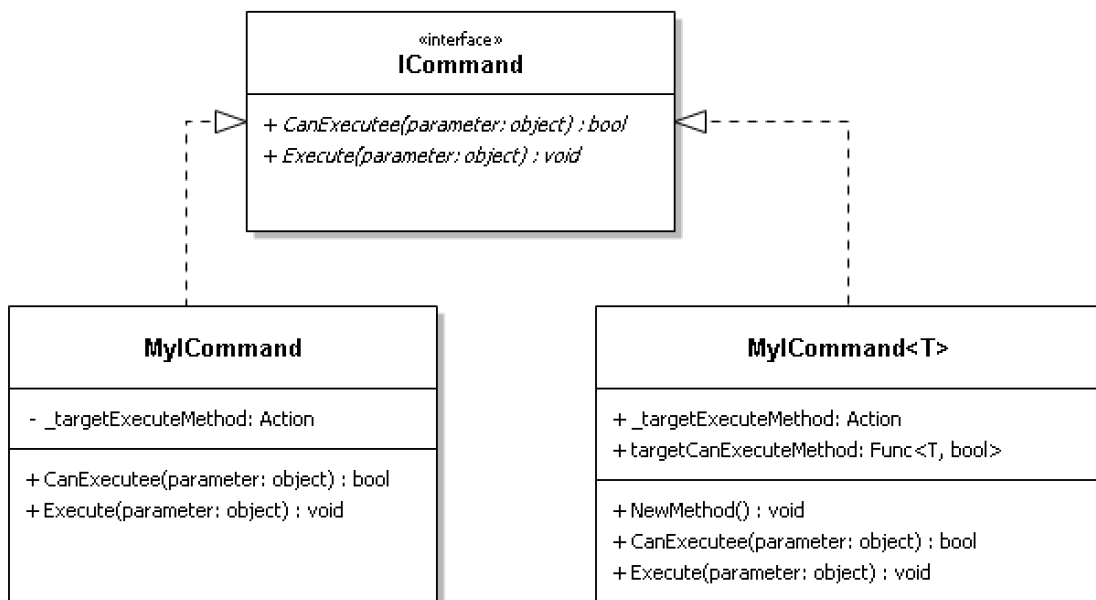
«interface»
ICommand

+ CanExecutee(parameter: object) : bool
+ Execute(parameter: object) : void

MyICommand

- _targetExecuteMethod: Action

+ CanExecutee(parameter: object) : bool
+ Execute(parameter: object) : void

MyICommand<T>

+ _targetExecuteMethod: Action
+ targetCanExecuteMethod: Func<T, bool>

+ NewMethod() : void
+ CanExecutee(parameter: object) : bool
+ Execute(parameter: object) : void